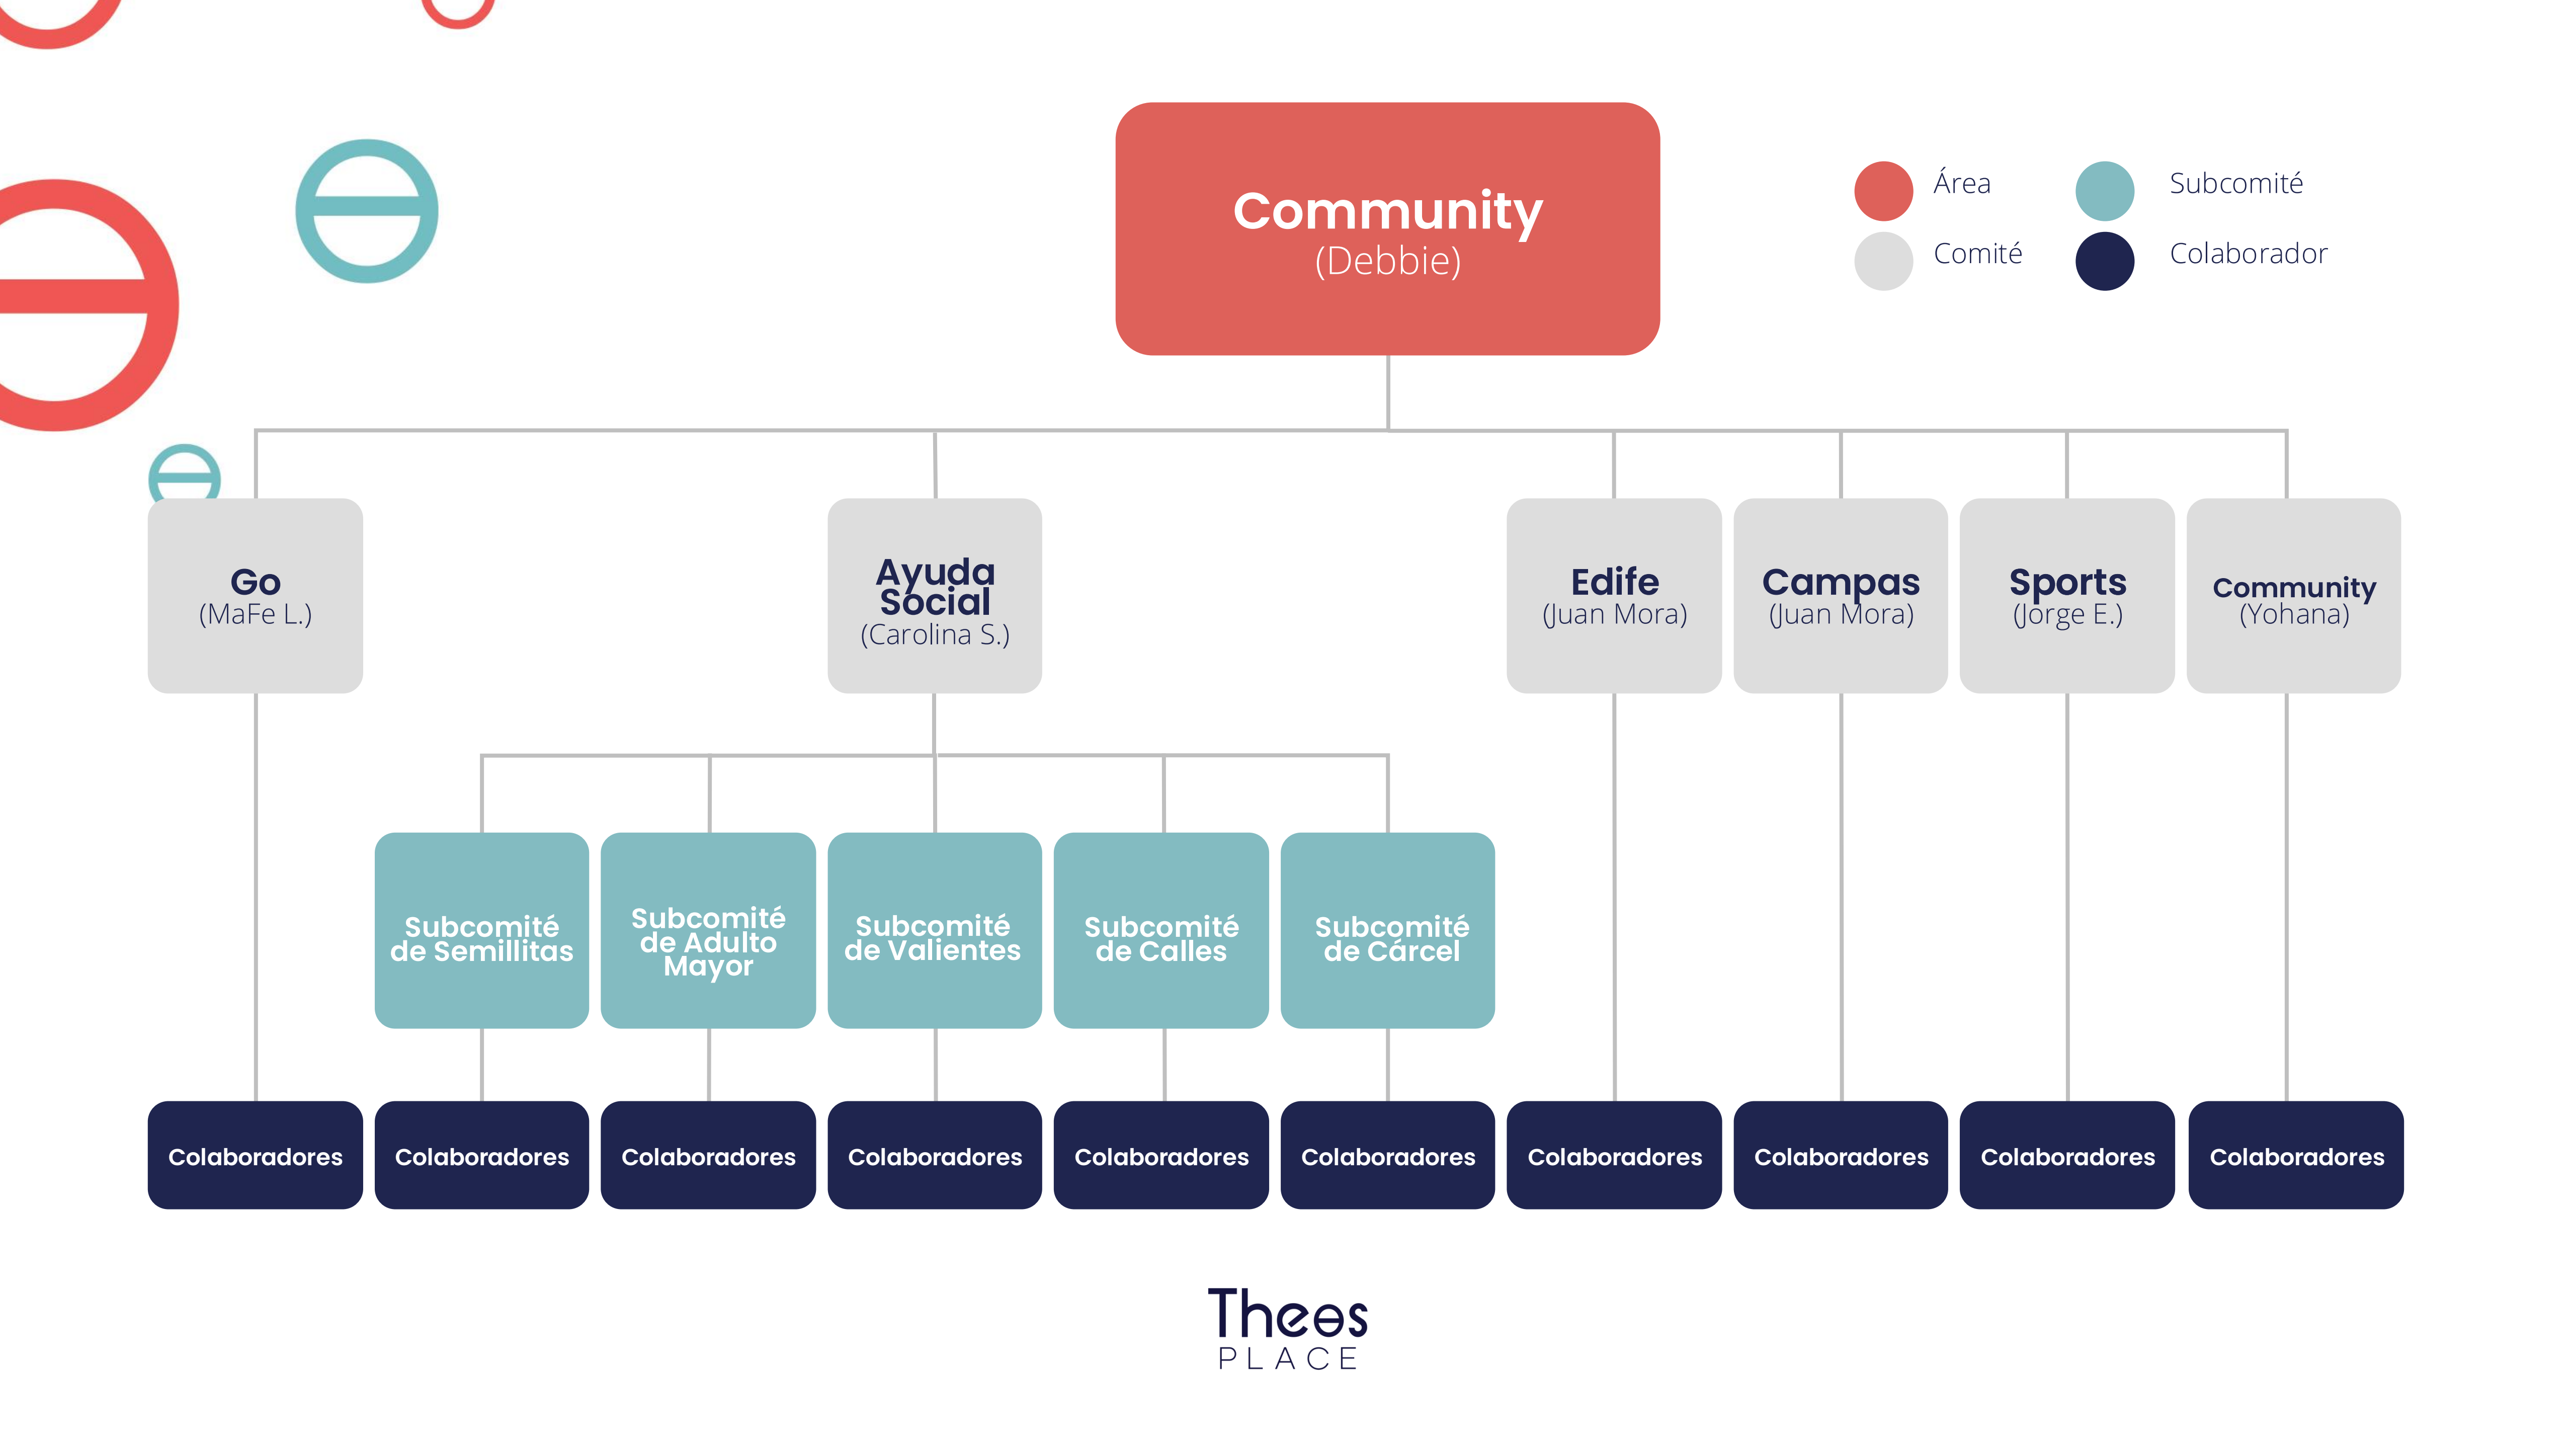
Community
(Debbie)

Área
Subcomité
Comité
Colaborador

Go
(MaFe L.)

Ayuda Social
(Carolina S.)

Edife
(Juan Mora)

Campas
(Juan Mora)

Sports
(Jorge E.)

Community
(Yohana)

Subcomité de Semillitas

Subcomité de Adulto Mayor

Subcomité de Valientes

Subcomité de Calles

Subcomité de Cárcel

Colaboradores
Colaboradores
Colaboradores
Colaboradores
Colaboradores
Colaboradores
Colaboradores
Colaboradores
Colaboradores
Colaboradores

Theos
PLACE